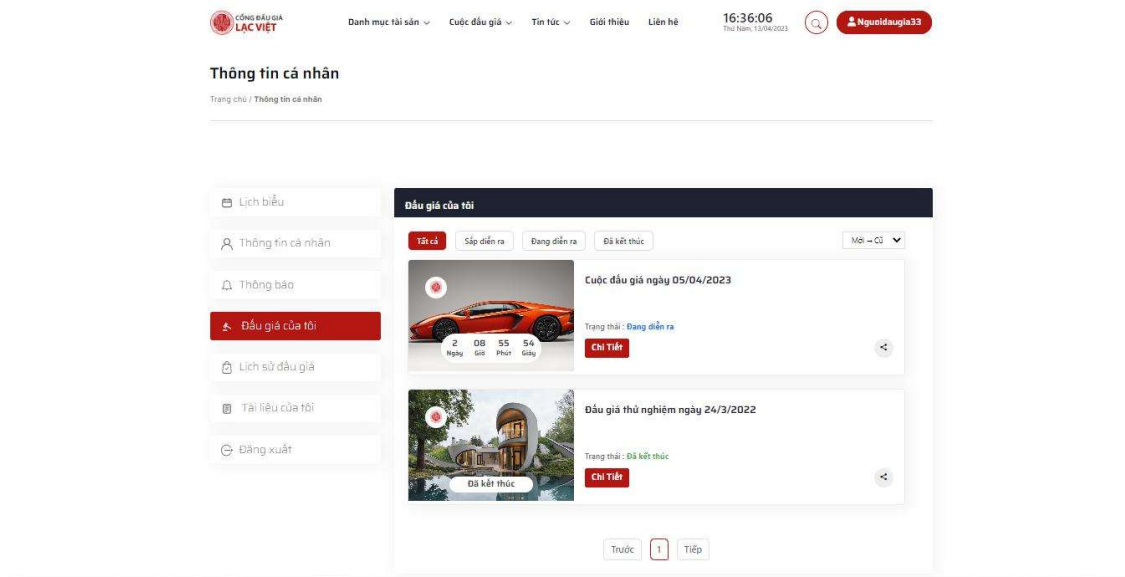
CỔNG ĐẤU GIÁ LẠC VIỆT

Danh mục tài sản Cuộc đấu giá Tin tức Giới thiệu Liên hệ

16:36:06
Thứ Năm, 13/04/2023

Nguoidaugia33

Thông tin cá nhân

Trang chủ / Thông tin cá nhân

Lịch biểu
Thông tin cá nhân
Thông báo
Đấu giá của tôi
Lịch sử đấu giá
Tài liệu của tôi
Đăng xuất

Đấu giá của tôi

Tất cả Sắp diễn ra Đang diễn ra Đã kết thúc

Mới → Cũ

2 Ngày 08 Giờ 55 Phút 54 Giây

Cuộc đấu giá ngày 05/04/2023

Trạng thái : Đang diễn ra

Chi Tiết

Đã kết thúc

Đấu giá thử nghiệm ngày 24/3/2022

Trạng thái : Đã kết thúc

Chi Tiết

Trước 1 Tiếp